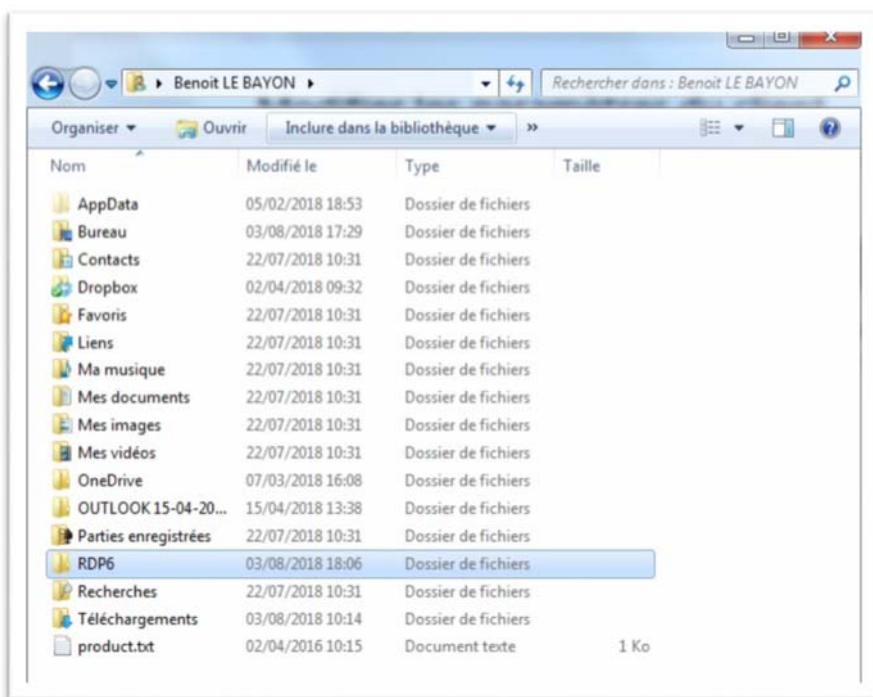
Benoit LE BAYON

Rechercher dans : Benoit LE BAYON

Organiser ▾ Ouvrir Inclure dans la bibliothèque ▾ »

| Nom | Modifié le | Type | Taille |
|---|---|---|---|
| AppData | 05/02/2018 18:53 | Dossier de fichiers | |
| Bureau | 03/08/2018 17:29 | Dossier de fichiers | |
| Contacts | 22/07/2018 10:31 | Dossier de fichiers | |
| Dropbox | 02/04/2018 09:32 | Dossier de fichiers | |
| Favoris | 22/07/2018 10:31 | Dossier de fichiers | |
| Liens | 22/07/2018 10:31 | Dossier de fichiers | |
| Ma musique | 22/07/2018 10:31 | Dossier de fichiers | |
| Mes documents | 22/07/2018 10:31 | Dossier de fichiers | |
| Mes images | 22/07/2018 10:31 | Dossier de fichiers | |
| Mes vidéos | 22/07/2018 10:31 | Dossier de fichiers | |
| OneDrive | 07/03/2018 16:08 | Dossier de fichiers | |
| OUTLOOK 15-04-20... | 15/04/2018 13:38 | Dossier de fichiers | |
| Parties enregistrées | 22/07/2018 10:31 | Dossier de fichiers | |
| RDP6 | 03/08/2018 18:06 | Dossier de fichiers | |
| Recherches | 22/07/2018 10:31 | Dossier de fichiers | |
| Téléchargements | 03/08/2018 10:14 | Dossier de fichiers | |
| product.txt | 02/04/2016 10:15 | Document texte | 1 Ko |